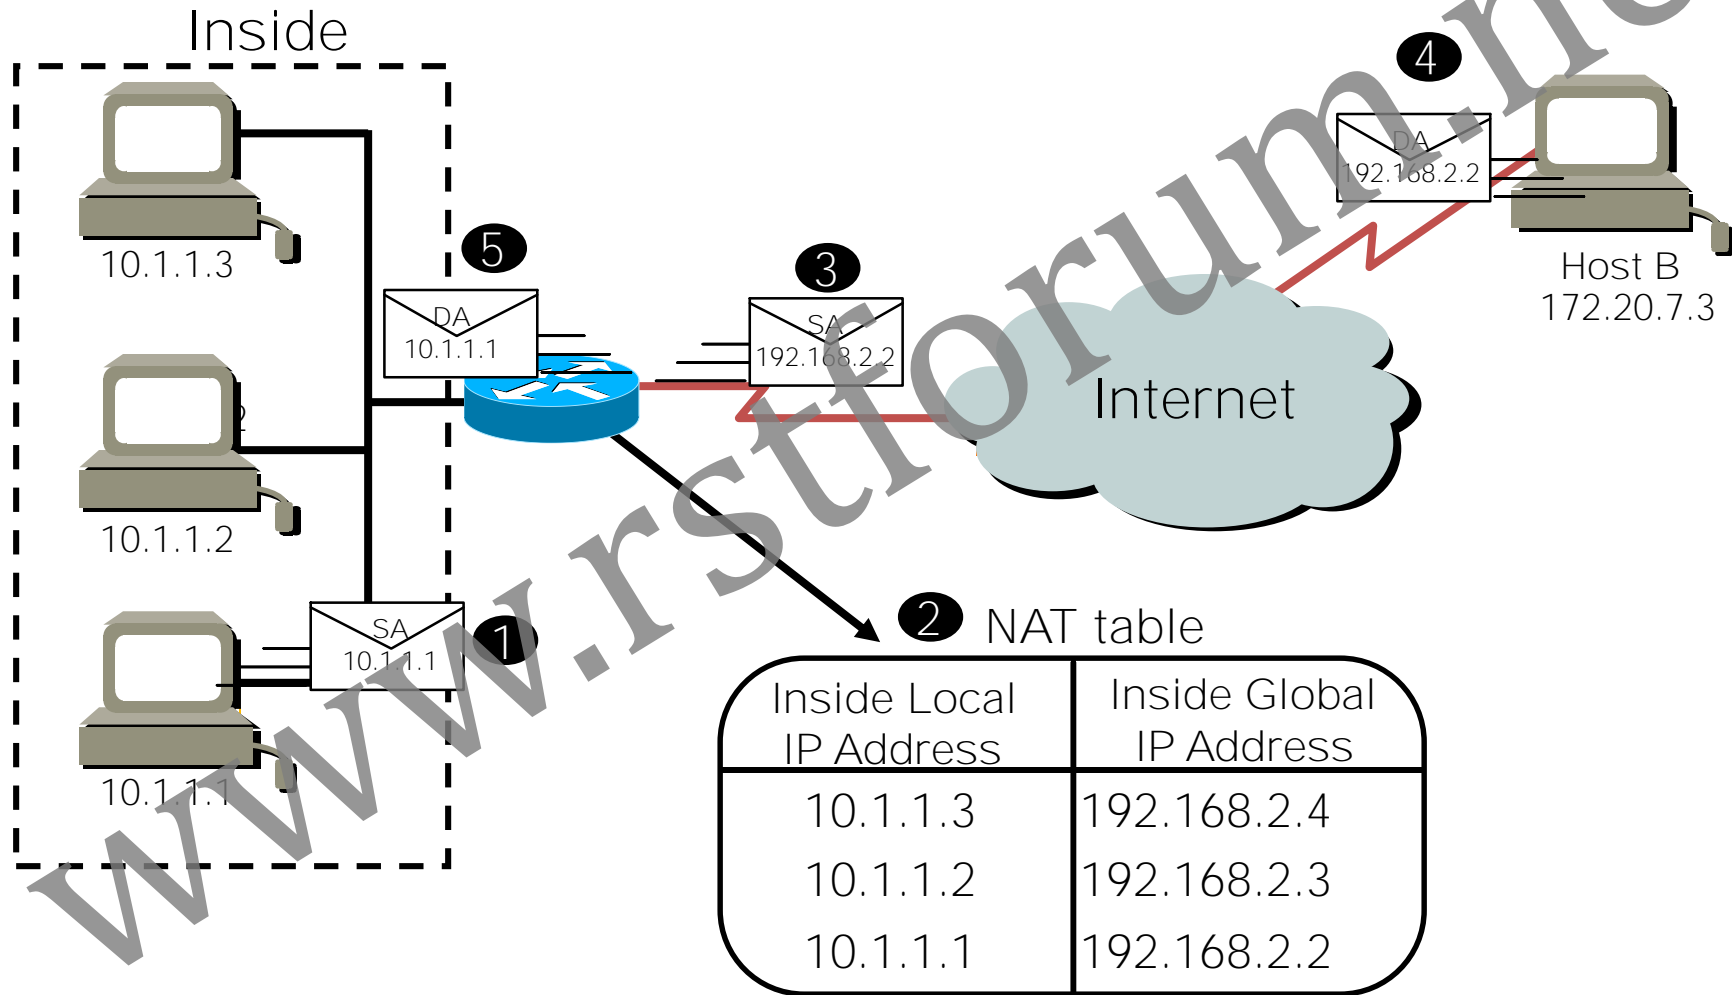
Inside

10.1.1.3

10.1.1.2

10.1.1.1

5

DA
10.1.1.1

3

SA
192.168.2.2

4

DA
192.168.2.2

Host B
172.20.7.3

Internet

SA
10.1.1.1

1

2 NAT table

| Inside Local IP Address | Inside Global IP Address |
|---|---|
| 10.1.1.3 | 192.168.2.4 |
| 10.1.1.2 | 192.168.2.3 |
| 10.1.1.1 | 192.168.2.2 |

www.rstforum.ne